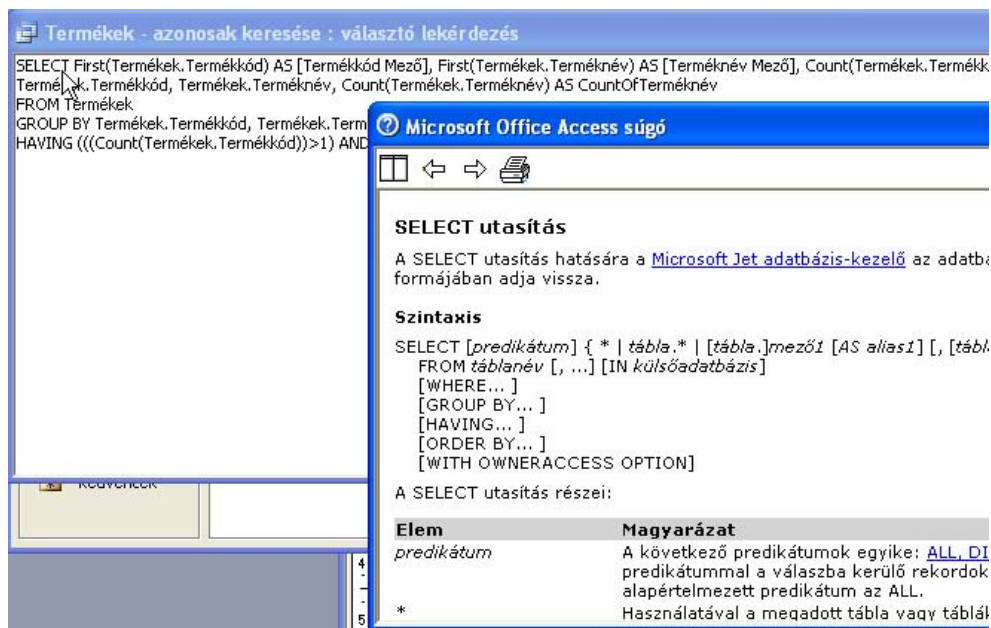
Termékek - azonosak keresése : választó lekérdezés

SELECT First(Termékek.Termékkód) AS [Termékkód Mező], First(Termékek.Terméknév) AS [Terméknév Mező], Count(Termékek.Termékk
Termé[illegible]k.Termékkód, Termékek.Terméknév, Count(Termékek.Terméknév) AS CountOfTerméknév
FROM Termékek
GROUP BY Termékek.Termékkód, Termékek.Term
HAVING (((Count(Termékek.Termékkód))>1) AND

Kedvencek

4
5

Microsoft Office Access súgó

SELECT utasítás

A SELECT utasítás hatására a Microsoft Jet adatbázis-kezelő az adatba formájában adja vissza.

Szintaxis

SELECT [predikátum] { * | tábla.* | [tábla.]mező1 [AS alias1] [, [tábla
FROM táblanév [, ...] [IN külsőadatbázis]
[WHERE... ]
[GROUP BY... ]
[HAVING... ]
[ORDER BY... ]
[WITH OWNERACCESS OPTION]

A SELECT utasítás részei:

| Elem | Magyarázat |
|---|---|
| predikátum | A következő predikátumok egyike: ALL, DI predikátummal a válaszba kerülő rekordok alapértelmezett predikátum az ALL. |
| * | Használatával a megadott tábla vagy táblá |